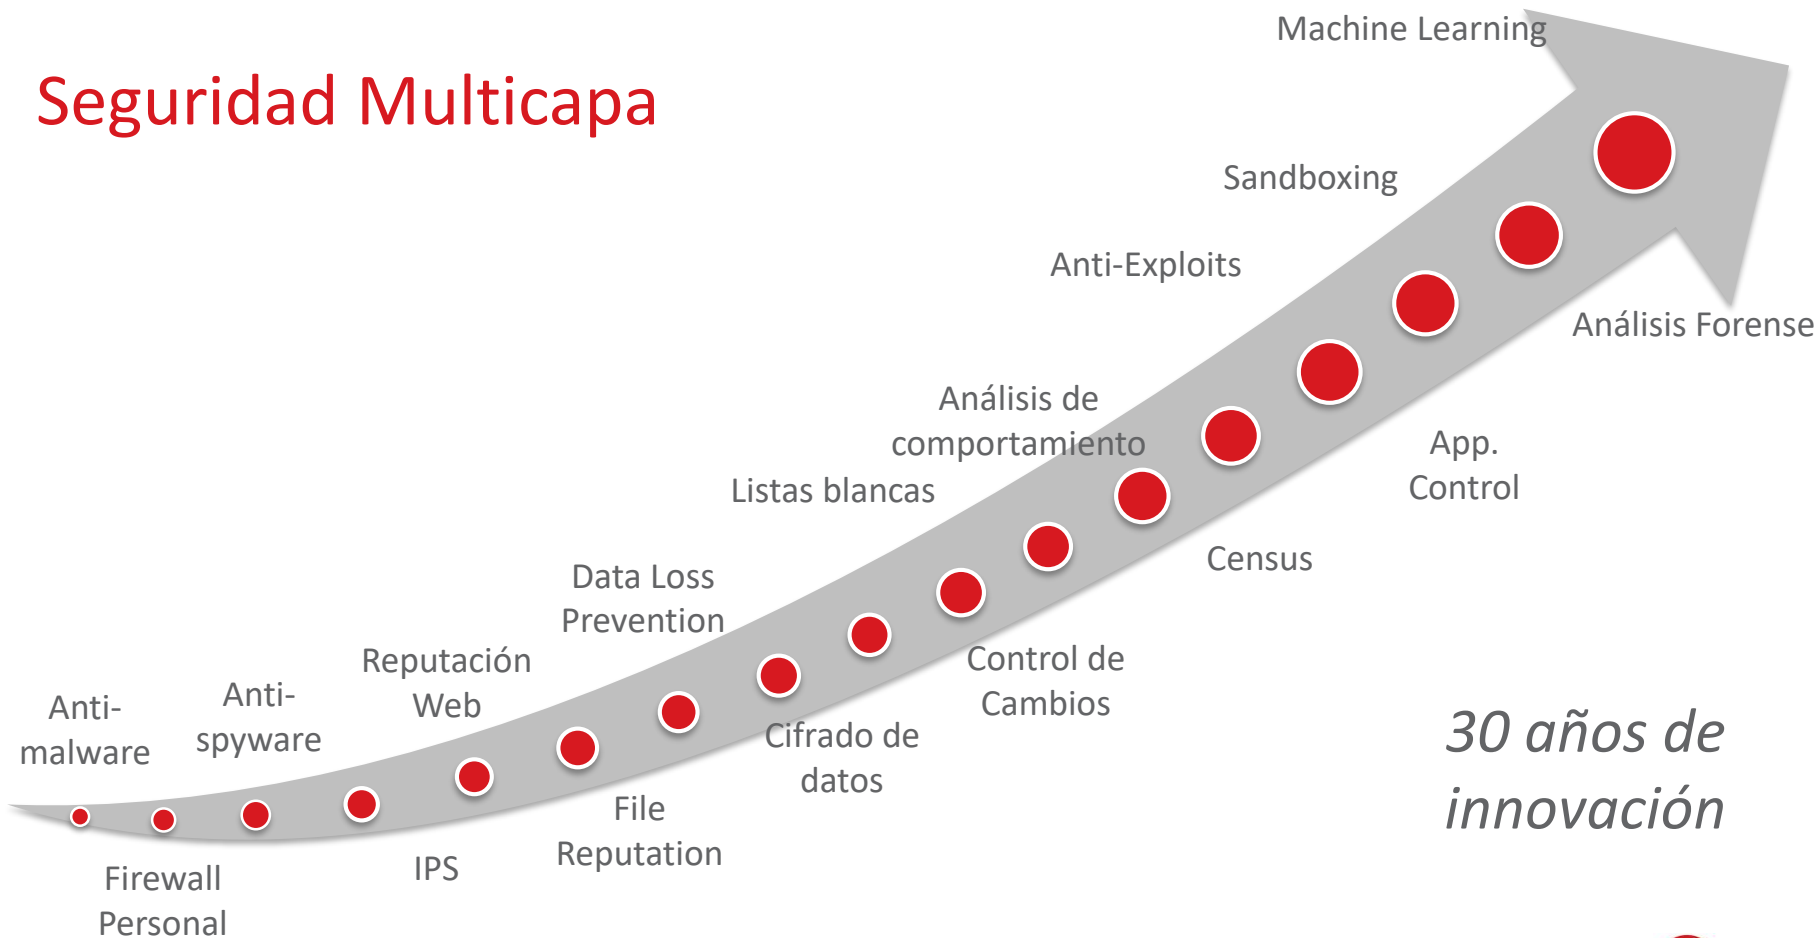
Seguridad Multicapa

Machine Learning

Sandboxing

Anti-Exploits

Análisis Forense

Análisis de comportamiento

Listas blancas

App. Control

Census

Data Loss Prevention

Reputación Web

Anti-spyware

Anti-malware

Control de Cambios

Cifrado de datos

File Reputation

IPS

Firewall Personal

30 años de innovación